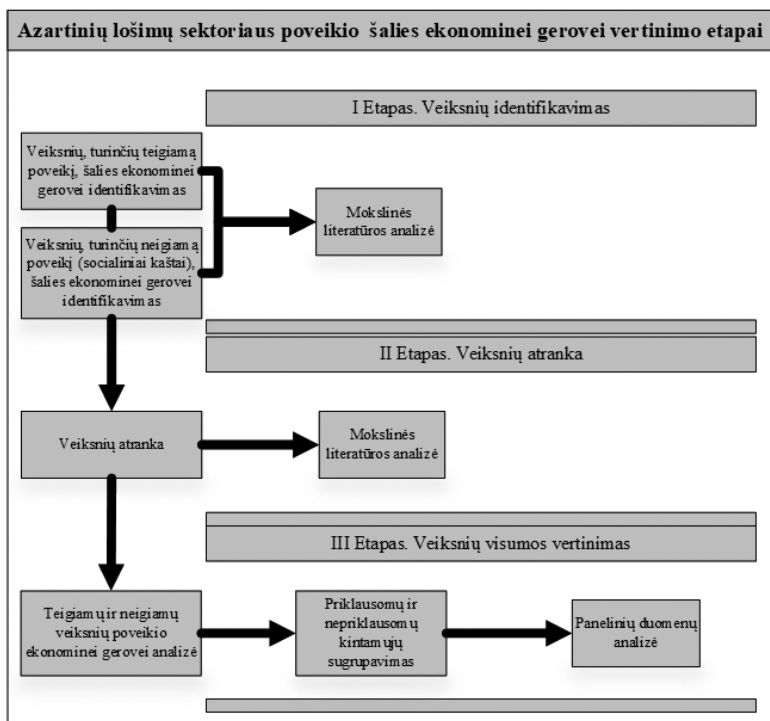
Azartinių lošimų sektoriaus poveikio šalies ekonominei gerovei vertinimo etapai

I Etapas. Veiksnių identifikavimas

Veiksnių, turinčių teigiamą poveikį, šalies ekonominei gerovei identifikavimas

Veiksnių, turinčių neigiamą poveikį (socialiniai kaštai), šalies ekonominei gerovei identifikavimas

Mokslinės literatūros analizė

II Etapas. Veiksnių atranka

Veiksnių atranka

Mokslinės literatūros analizė

III Etapas. Veiksnių visumos vertinimas

Teigiamų ir neigiamų veiksnių poveikio ekonominei gerovei analizė

Priklausomų ir nepriklausomų kintamųjų sugrupavimas

Panelinių duomenų analizė